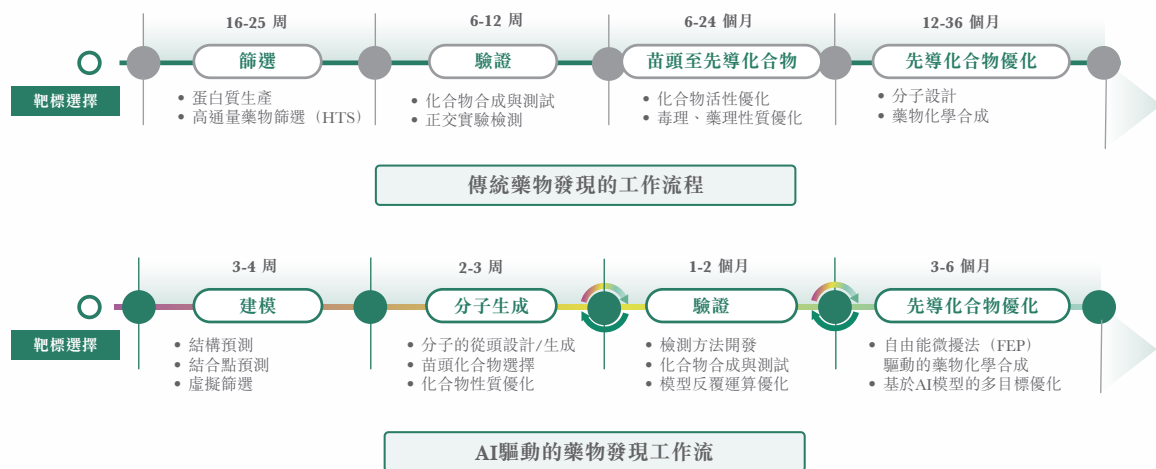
16-25 周

6-12 周

6-24 個月

12-36 個月

靶標選擇

篩選

• 蛋白質生產
• 高通量藥物篩選（HTS）

驗證

• 化合物合成與測試
• 正交實驗檢測

苗頭至先導化合物

• 化合物活性優化
• 毒理、藥理性質優化

先導化合物優化

• 分子設計
• 藥物化學合成

傳統藥物發現的工作流程

3-4 周

2-3 周

1-2 個月

3-6 個月

靶標選擇

建模

• 結構預測
• 結合點預測
• 虛擬篩選

分子生成

• 分子的從頭設計/生成
• 苗頭化合物選擇
• 化合物性質優化

驗證

• 檢測方法開發
• 化合物合成與測試
• 模型反覆運算優化

先導化合物優化

• 自由能微擾法（FEP）驅動的藥物化學合成
• 基於AI模型的多目標優化

AI驅動的藥物發現工作流